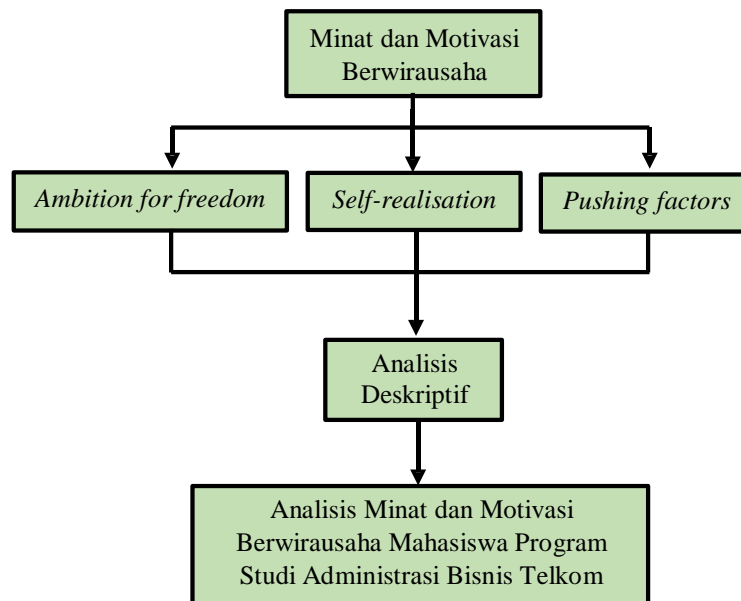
Minat dan Motivasi Berwirausaha

*Ambition for freedom*

*Self-realisation*

*Pushing factors*

Analisis Deskriptif

Analisis Minat dan Motivasi Berwirausaha Mahasiswa Program Studi Administrasi Bisnis Telkom